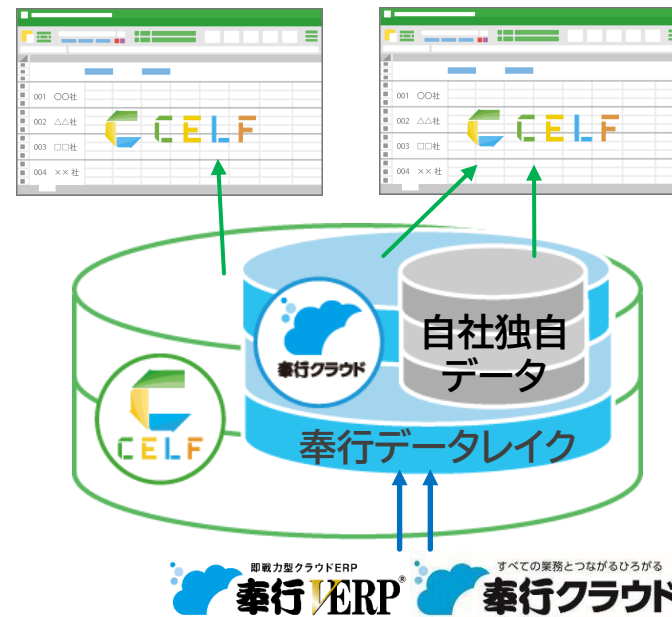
001 ○○社
002 △△社
003 □□社
004 ××社
CELF

001 ○○社
002 △△社
003 □□社
004 ××社
CELF

奉行クラウド
自社独自データ
CELF
奉行データレイク

即戦力型クラウドERP
奉行V ERP®

すべての業務とつながるひろがる
奉行クラウド